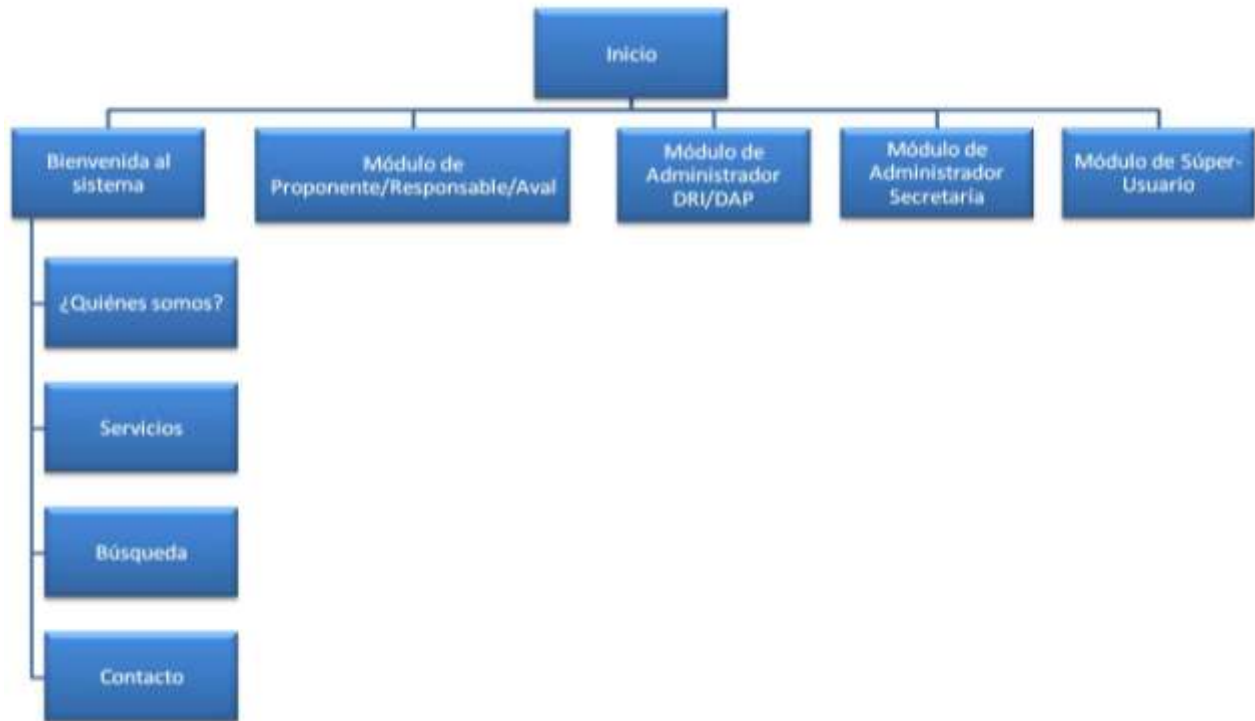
Inicio

Bienvenida al sistema

Módulo de Proponente/Responsable/Aval

Módulo de Administrador DRI/DAP

Módulo de Administrador Secretaría

Módulo de Súper-Usuario

¿Quiénes somos?

Servicios

Búsqueda

Contacto